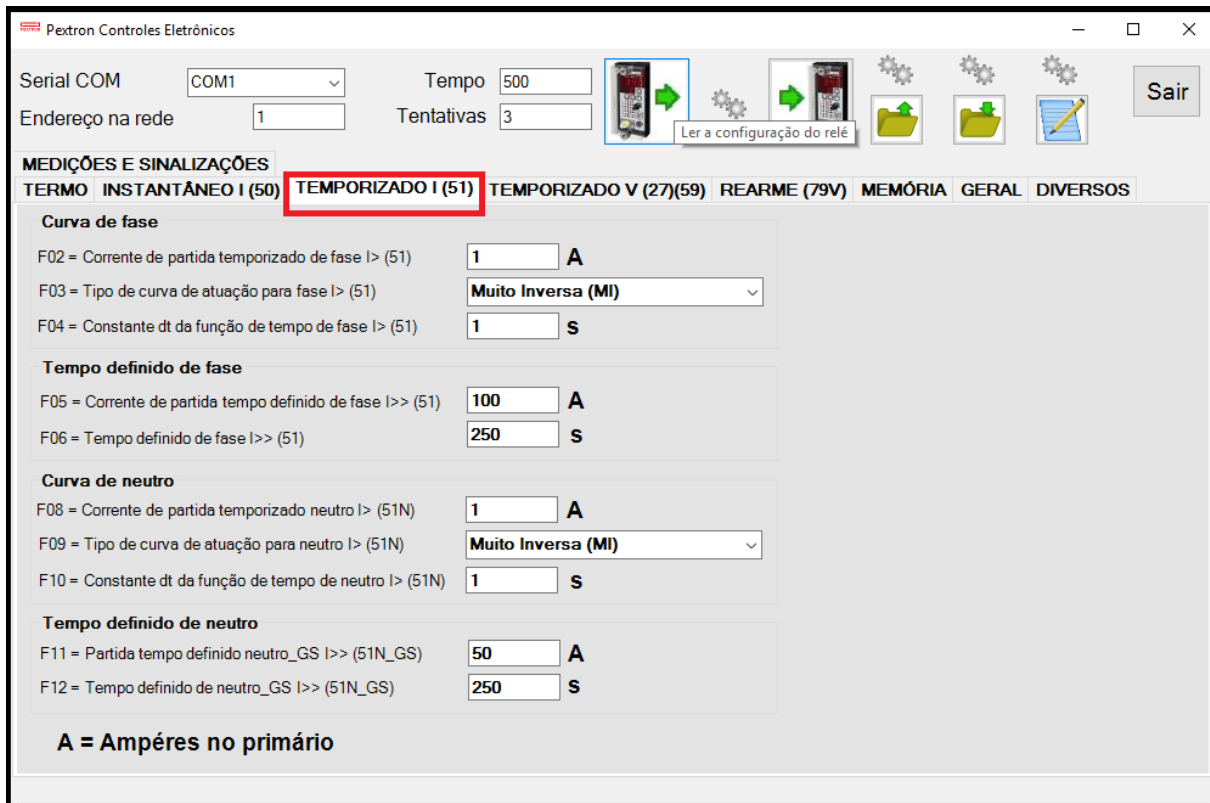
Pextron Controles Eletrônicos

Serial COM COM1
Endereço na rede 1
Tempo 500
Tentativas 3

Ler a configuração do relé

Sair

MEDIÇÕES E SINALIZAÇÕES
TERMO INSTANTÂNEO I (50) TEMPORIZADO I (51) TEMPORIZADO V (27)(59) REARME (79V) MEMÓRIA GERAL DIVERSOS

Curva de fase
F02 = Corrente de partida temporizado de fase I> (51) 1 A
F03 = Tipo de curva de atuação para fase I> (51) Muito Inversa (MI)
F04 = Constante dt da função de tempo de fase I> (51) 1 s

Tempo definido de fase
F05 = Corrente de partida tempo definido de fase I>> (51) 100 A
F06 = Tempo definido de fase I>> (51) 250 s

Curva de neutro
F08 = Corrente de partida temporizado neutro I> (51N) 1 A
F09 = Tipo de curva de atuação para neutro I> (51N) Muito Inversa (MI)
F10 = Constante dt da função de tempo de neutro I> (51N) 1 s

Tempo definido de neutro
F11 = Partida tempo definido neutro_GS I>> (51N_GS) 50 A
F12 = Tempo definido de neutro_GS I>> (51N_GS) 250 s

A = Ampéres no primário